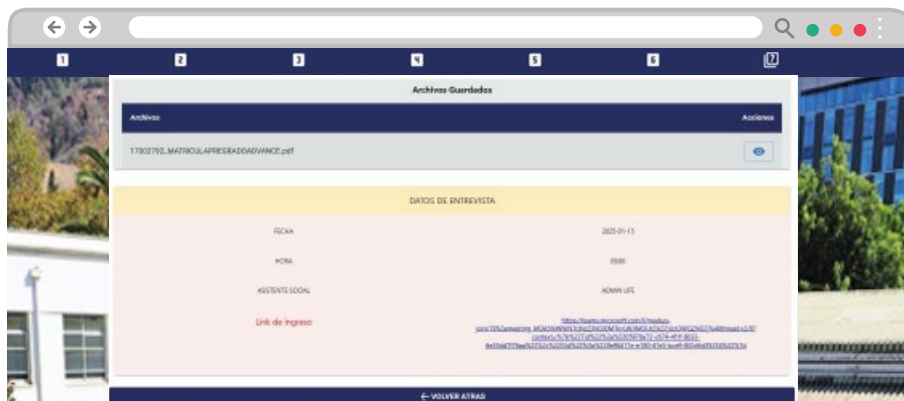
1 2 3 4 5 6 7

Archivos Guardados

| Archivos | Acciones |
|---|---|
| 17802792_MATRICULAPREGRADOADVANCE.pdf | |

DATOS DE ENTREVISTA

| | |
|---|---|
| FECHA | 2025-01-15 |
| HORA | 09:00 |
| ASISTENTE SOCIAL | ADMIN UFE |
| Link de ingreso | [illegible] |

← VOLVER ATRAS